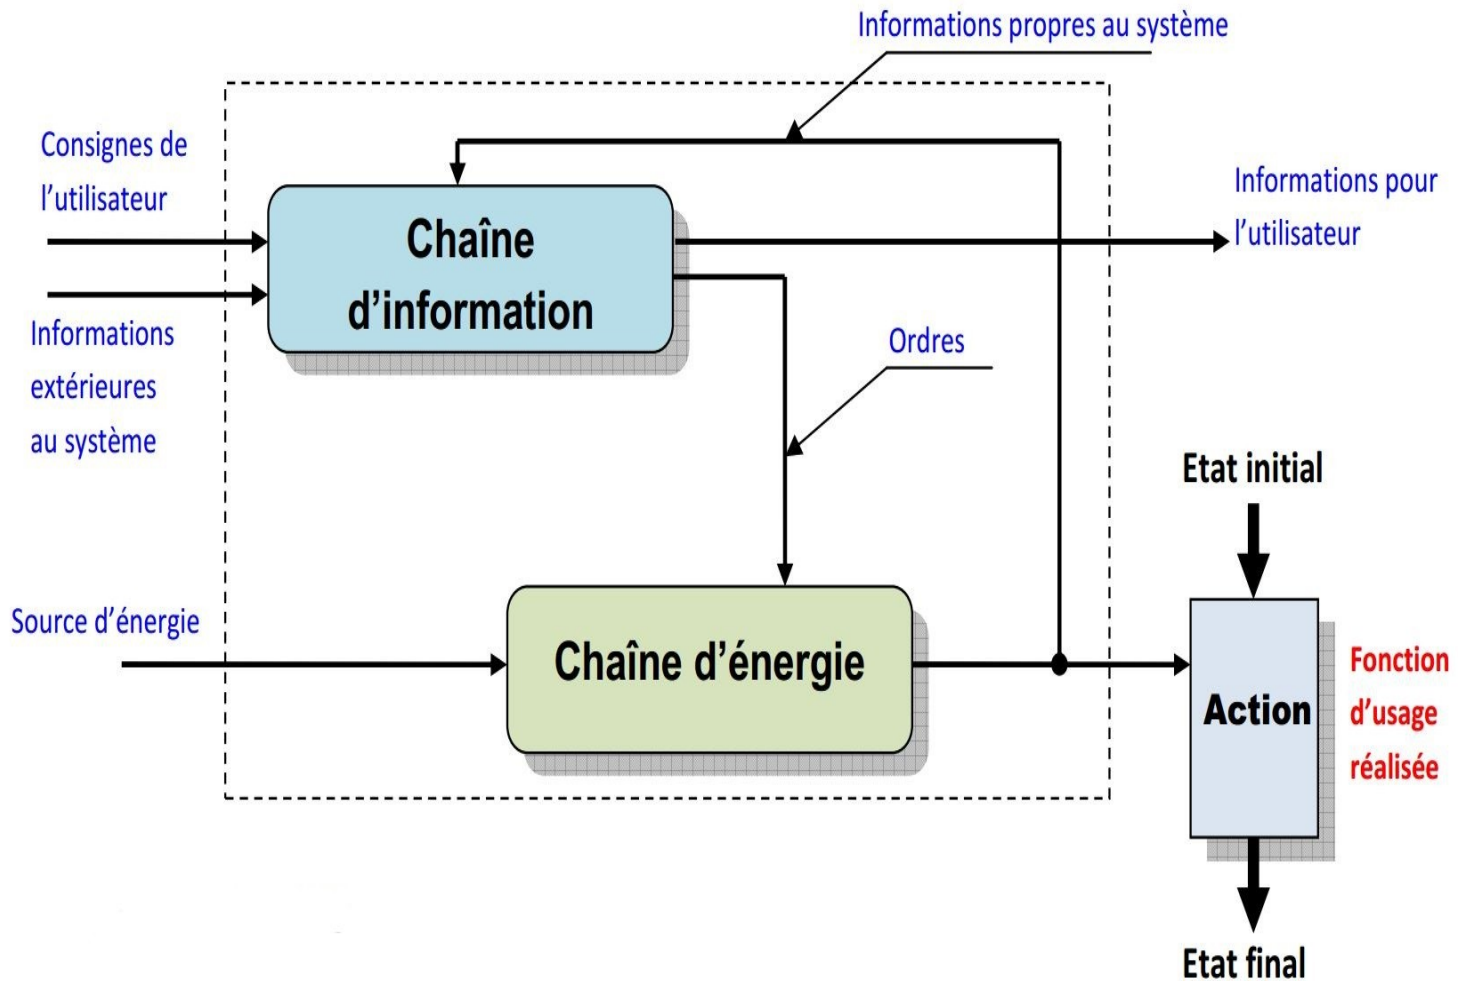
Informations propres au système

Consignes de l'utilisateur

Chaîne d'information

Informations pour l'utilisateur

Informations extérieures au système

Ordres

Etat initial

Source d'énergie

Chaîne d'énergie

Action

Fonction d'usage réalisée

Etat final